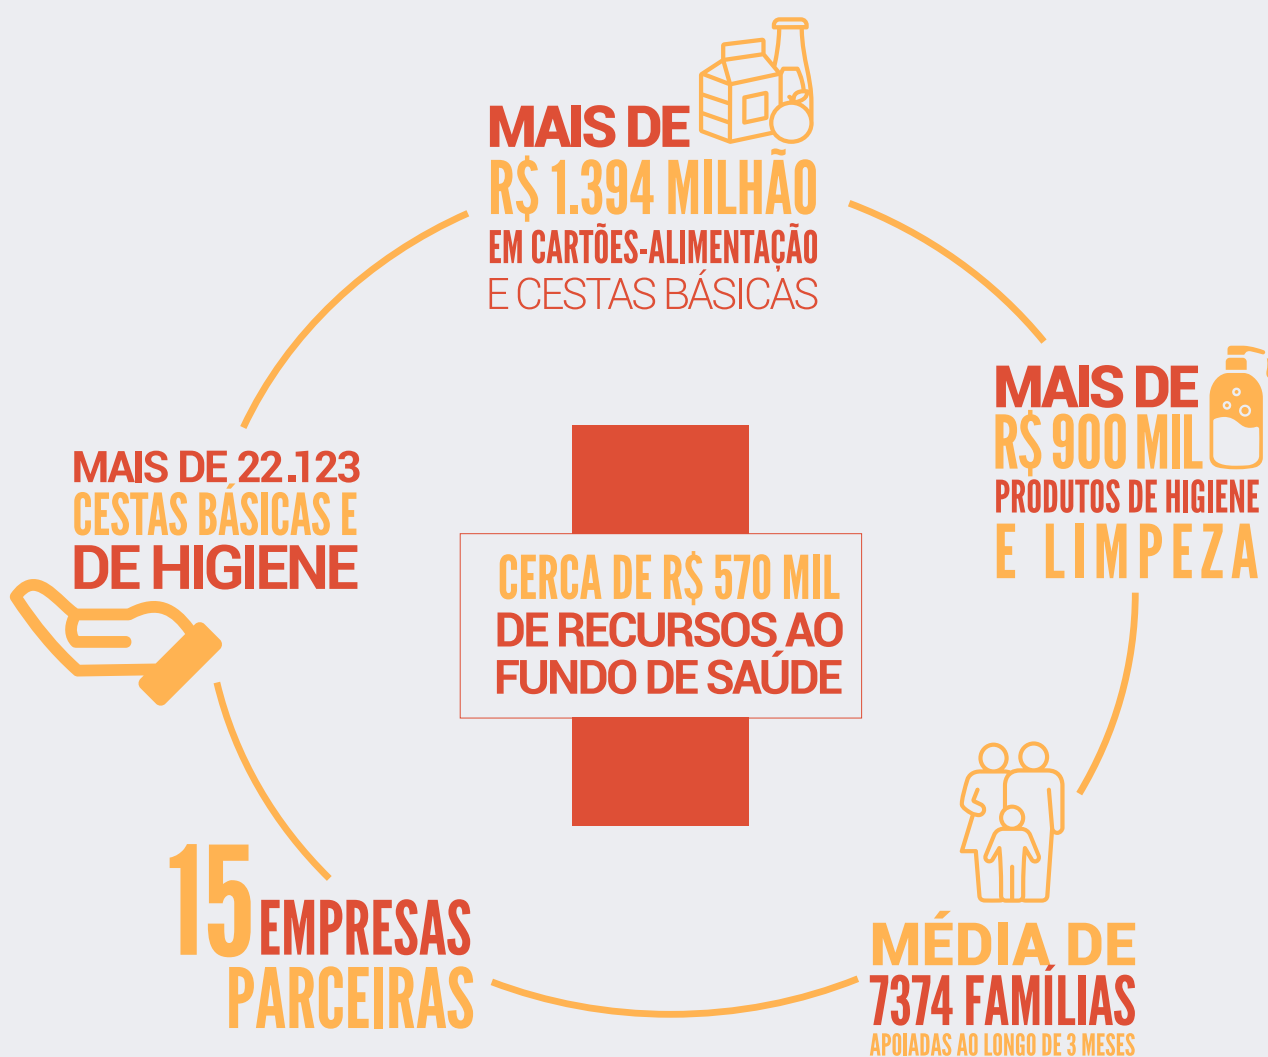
MAIS DE
R$ 1.394 MILHÃO
EM CARTÕES-ALIMENTAÇÃO
E CESTAS BÁSICAS

MAIS DE
R$ 900 MIL
PRODUTOS DE HIGIENE
E LIMPEZA

MAIS DE 22.123
CESTAS BÁSICAS E
DE HIGIENE

CERCA DE R$ 570 MIL
DE RECURSOS AO
FUNDO DE SAÚDE

15 EMPRESAS
PARCEIRAS

MÉDIA DE
7374 FAMÍLIAS
APOIADAS AO LONGO DE 3 MESES